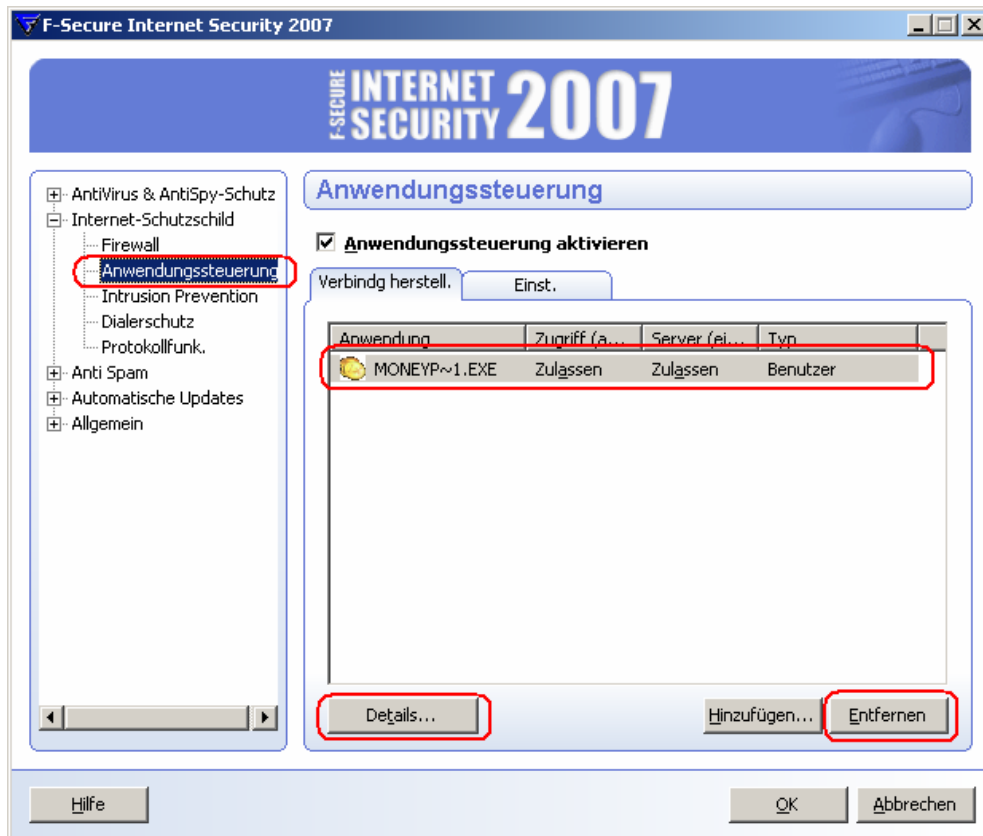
F-Secure Internet Security 2007

F-SECURE INTERNET SECURITY 2007

AntiVirus & AntiSpy-Schutz
Internet-Schutzschild
Firewall
Anwendungssteuerung
Intrusion Prevention
Dialerschutz
Protokollfunk.
Anti Spam
Automatische Updates
Allgemein

Anwendungssteuerung

Anwendungssteuerung aktivieren

Verbindg herstell.
Einst.

| Anwendung | Zugriff (a... | Server (ei... | Typ |
|---|---|---|---|
| MONEYP~1.EXE | Zulassen | Zulassen | Benutzer |

Details...
Hinzufügen...
Entfernen

Hilfe
OK
Abbrechen